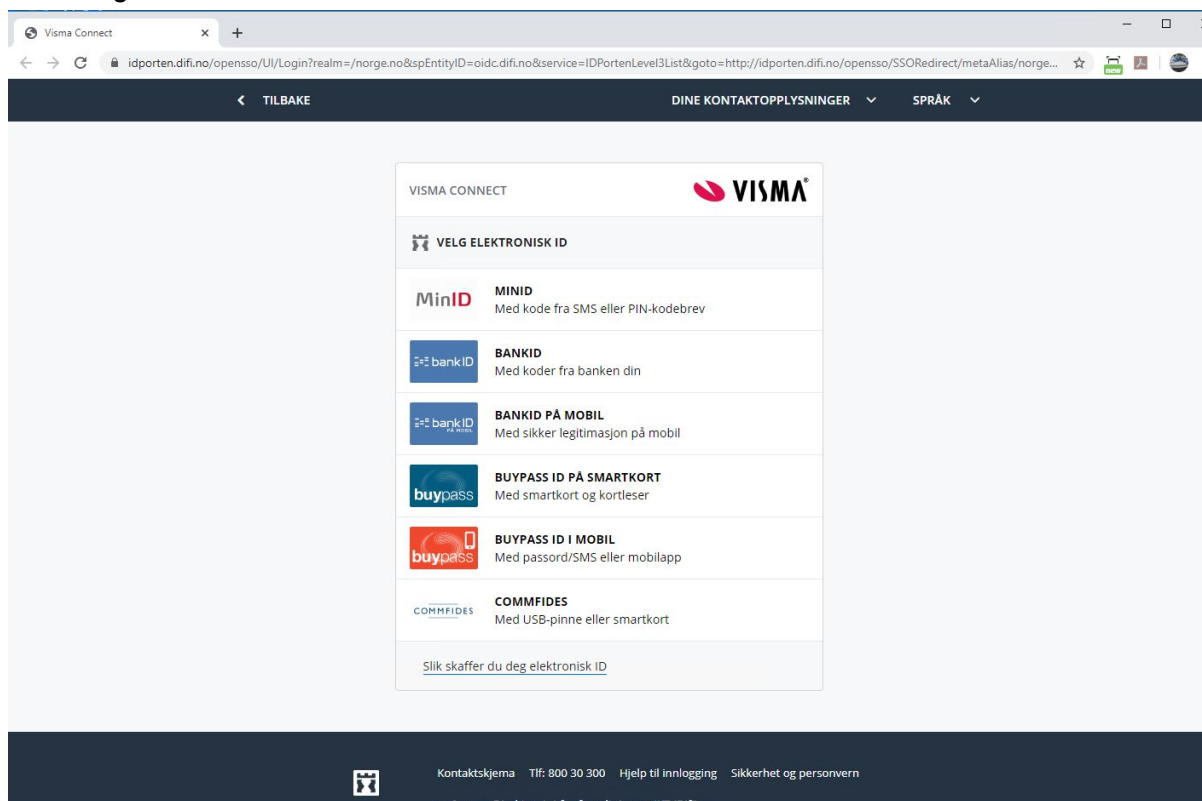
Visma Connect

idporten.difi.no/opensso/UI/Login?realm=/norge.no&spEntityID=oidc.difi.no&service=IDPortenLevel3List&goto=http://idporten.difi.no/opensso/SSORedirect/metaAlias/norge...

< TILBAKE

DINE KONTAKTOPPLYSNINGER

SPRÅK

VISMA CONNECT

VISMA

VELG ELEKTRONISK ID

MinID

MINID
Med kode fra SMS eller PIN-kodebrev

bankID

BANKID
Med koder fra banken din

bankID PÅ MOBIL

BANKID PÅ MOBIL
Med sikker legitimasjon på mobil

buypass

BUYPASS ID PÅ SMARTKORT
Med smartkort og kortleser

buypass

BUYPASS ID I MOBIL
Med passord/SMS eller mobilapp

COMMFIDES

COMMFIDES
Med USB-pinne eller smartkort

Slik skaffer du deg elektronisk ID

Kontaktskjema Tlf: 800 30 300 Hjelp til innlogging Sikkerhet og personvern